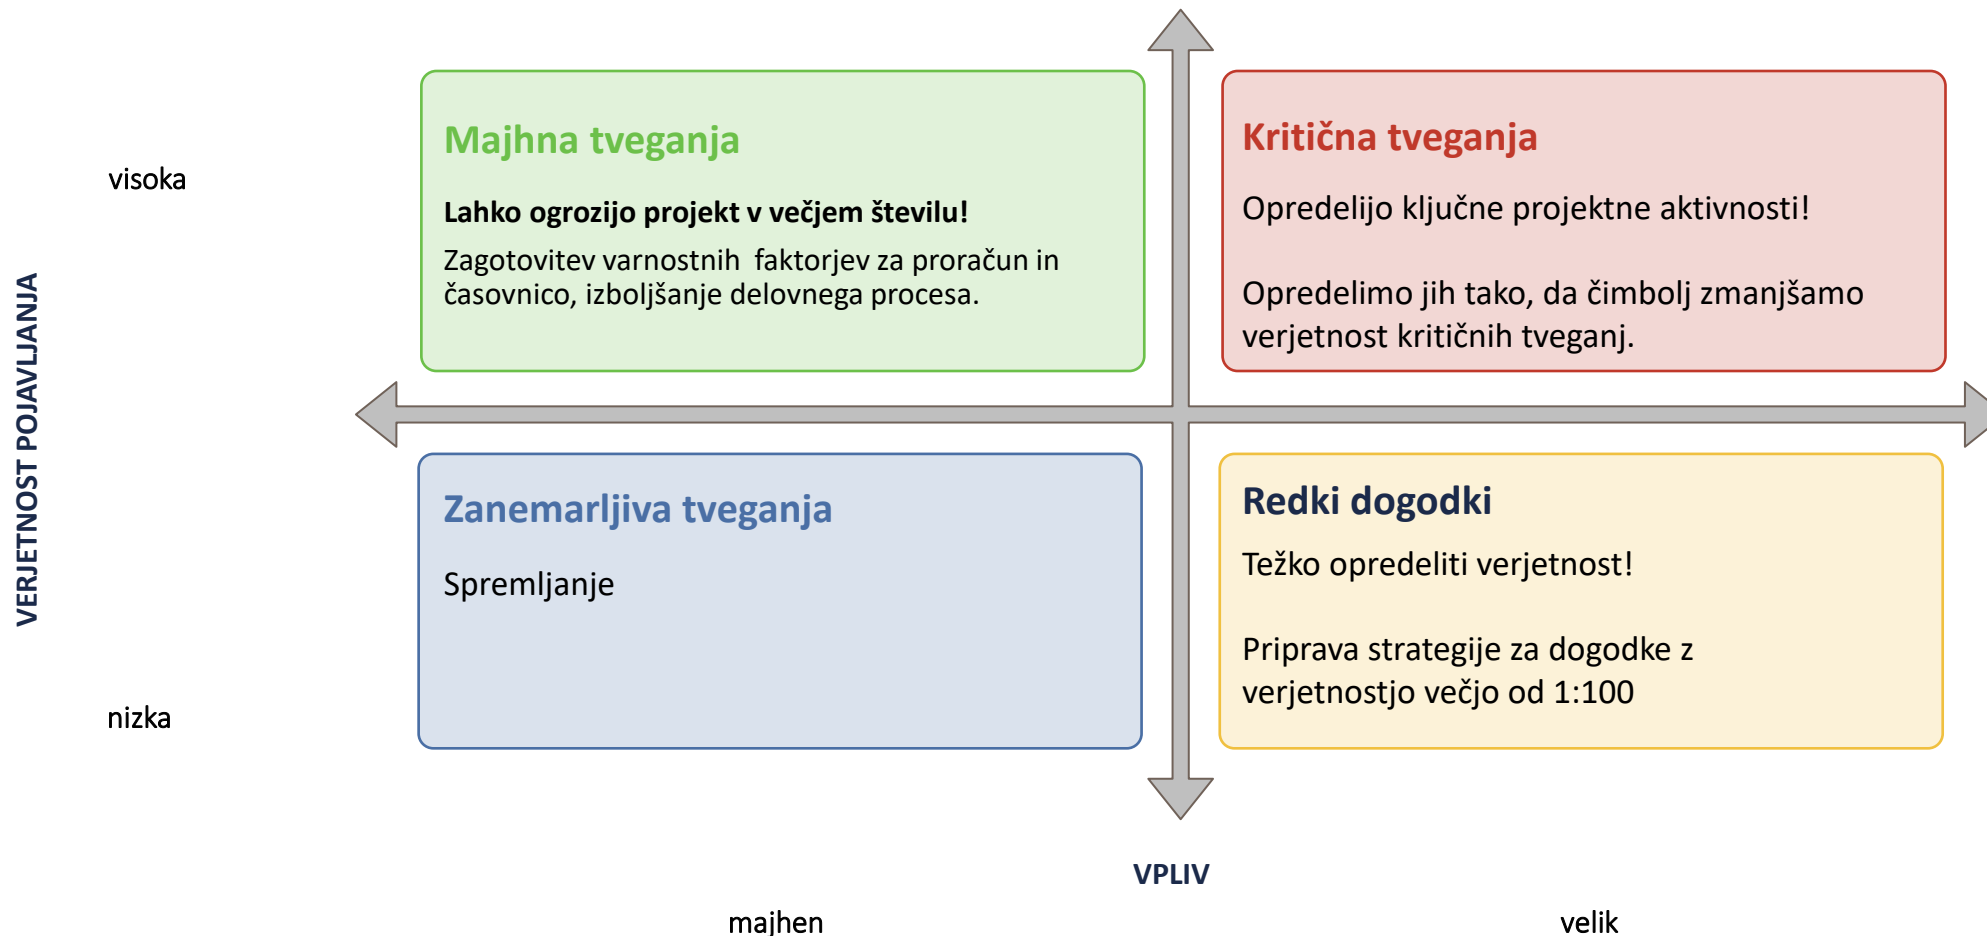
VERJETNOST POJAVLJANJA

visoka

nizka

Majhna tveganja

Lahko ogrozijo projekt v večjem številu!

Zagotovitev varnostnih faktorjev za proračun in časovnico, izboljšanje delovnega procesa.

Kritična tveganja

Opredelijo ključne projektne aktivnosti!

Opredelimo jih tako, da čimbolj zmanjšamo verjetnost kritičnih tveganj.

Zanemarljiva tveganja

Spremljanje

Redki dogodki

Težko opredeliti verjetnost!

Priprava strategije za dogodke z verjetnostjo večjo od 1:100

VPLIV

majhen

velik